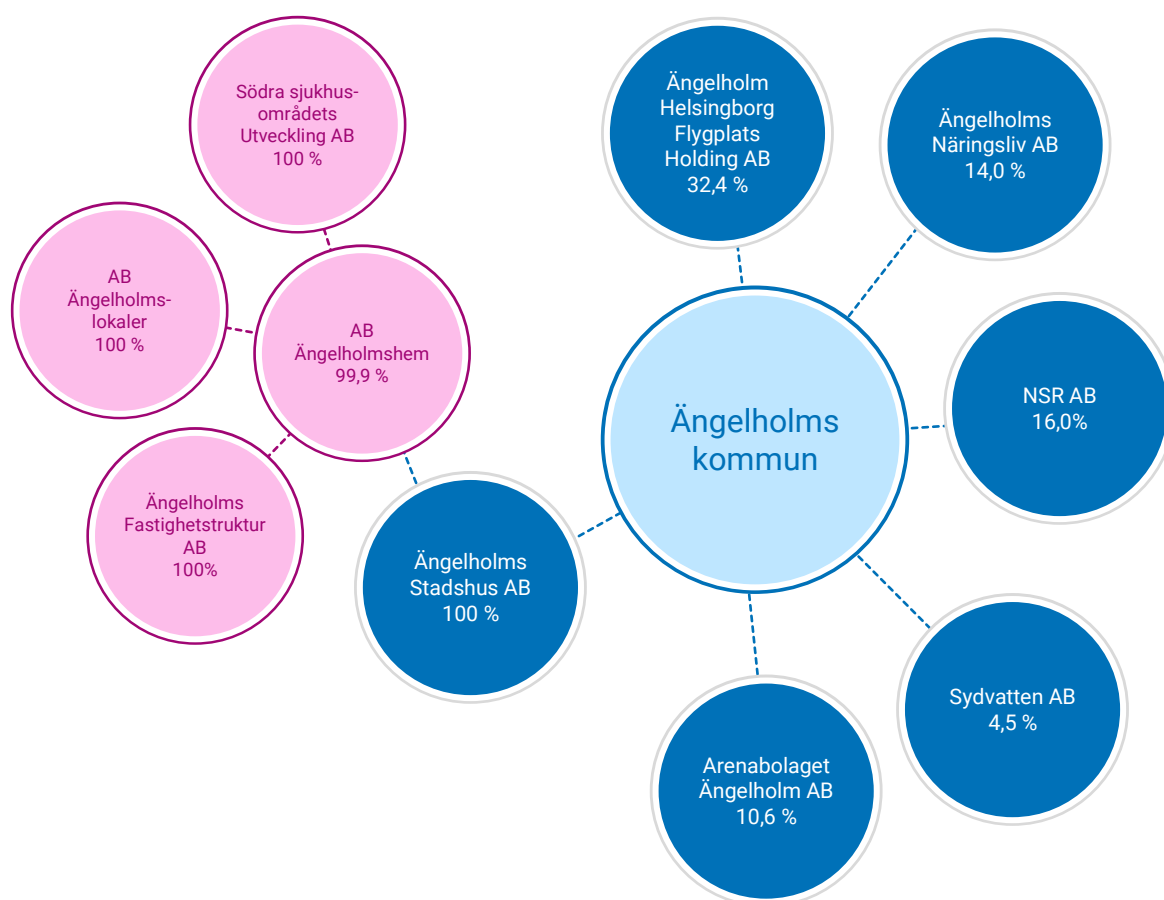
Södra sjukhusområdets Utveckling AB 100 %

AB Ängelholms-lokaler 100 %

AB Ängelholmshem 99,9 %

Ängelholms Fastighetstruktur AB 100%

Ängelholm Helsingborg Flygplats Holding AB 32,4 %

Ängelholms Näringsliv AB 14,0 %

Ängelholms kommun

NSR AB 16,0%

Ängelholms Stadshus AB 100 %

Sydvatten AB 4,5 %

Arenabolaget Ängelholm AB 10,6 %